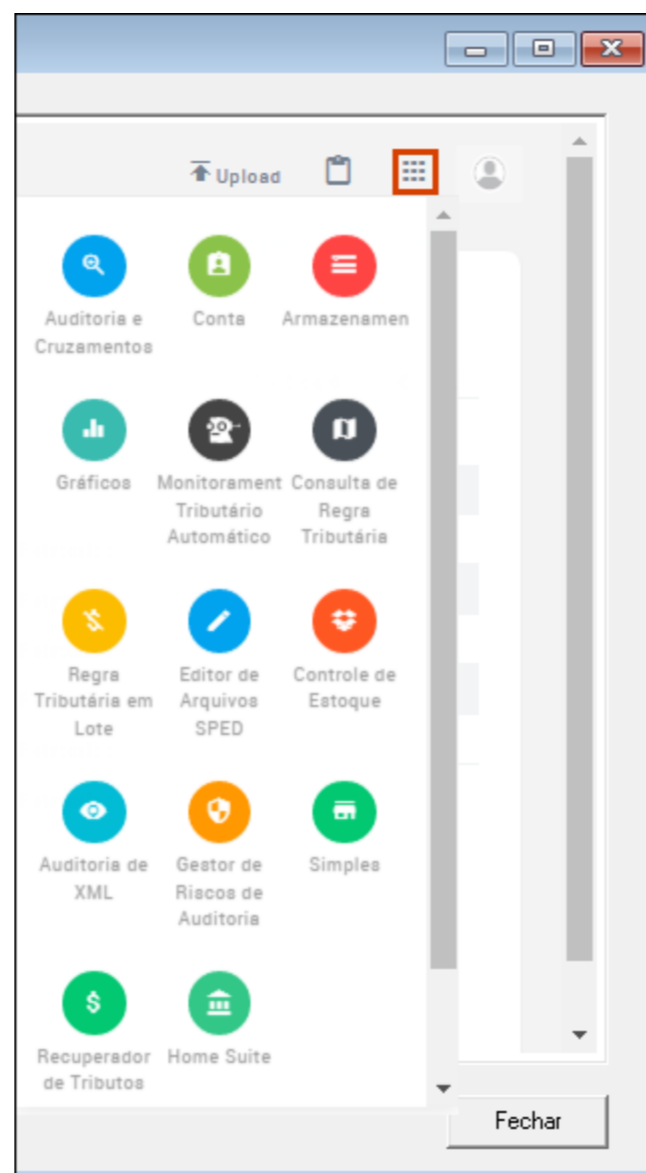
Upload

Auditoria e Cruzamentos

Conta

Armazenamen

Gráficos

Monitorament Tributário Automático

Consulta de Regra Tributária

Regra Tributária em Lote

Editor de Arquivos SPED

Controle de Estoque

Auditoria de XML

Gestor de Riscos de Auditoria

Simples

Recuperador de Tributos

Home Suite

Fechar